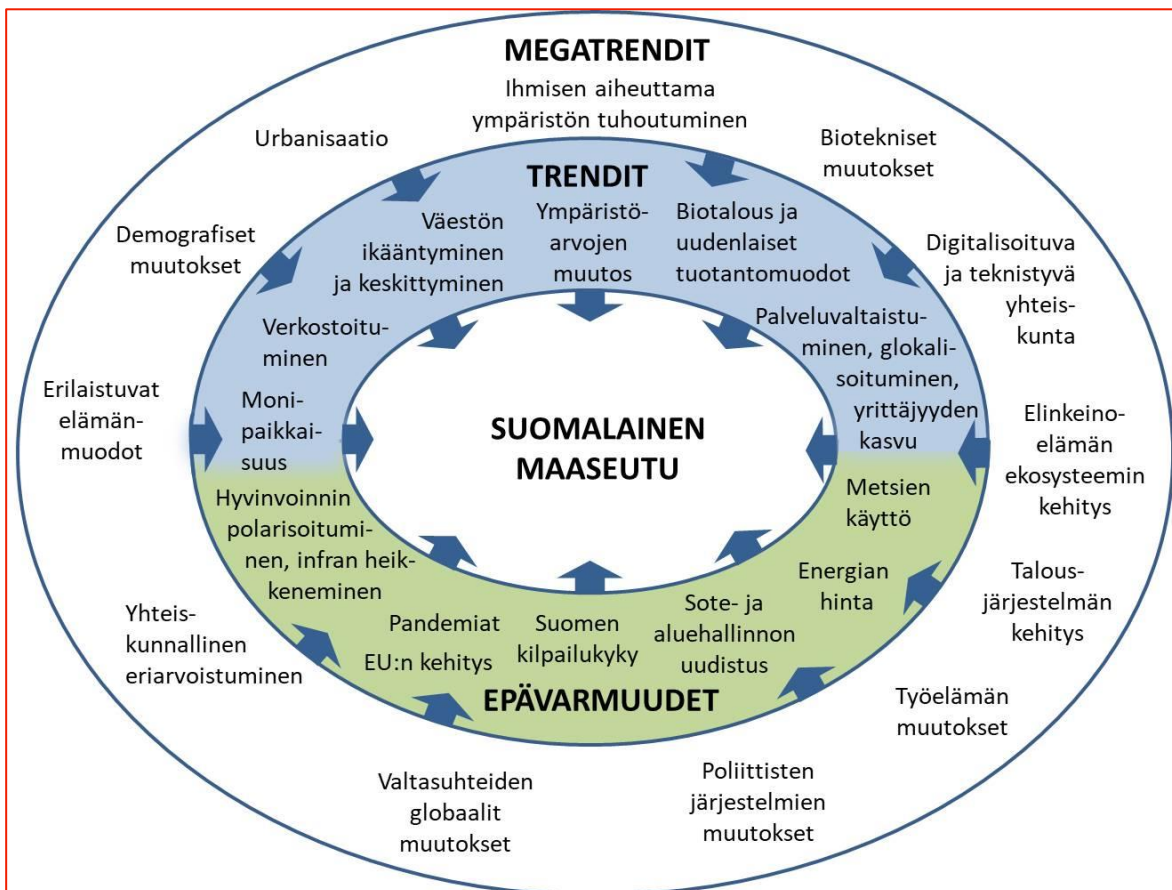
MEGATRENDIT

Ihmisen aiheuttama ympäristön tuhoutuminen

Urbanisaatio

Biotekniset muutokset

TRENDIT

Demografiset muutokset

Väestön ikääntyminen ja keskittyminen

Ympäristöarvojen muutos

Biotalous ja uudenlaiset tuotantomuodot

Digitalisoituva ja teknistyvä yhteiskunta

Verkostoituminen

Palveluvaltaistuminen, glokalisoituminen, yrittäjyyden kasvu

Erilaistuvat elämänmuodot

Monipaikkaisuus

SUOMALAINEN MAASEUTU

Elinkeinoelämän ekosysteemin kehitys

Hyvinvoinnin polarisoituminen, infran heikkeneminen

Metsien käyttö

Energian hinta

Talousjärjestelmän kehitys

Yhteiskunnallinen eriarvoistuminen

Pandemiat

EU:n kehitys

Suomen kilpailukyky

Sote- ja aluehallinnon uudistus

EPÄVARMUUDET

Työelämän muutokset

Valtasuhteiden globaalit muutokset

Poliittisten järjestelmien muutokset